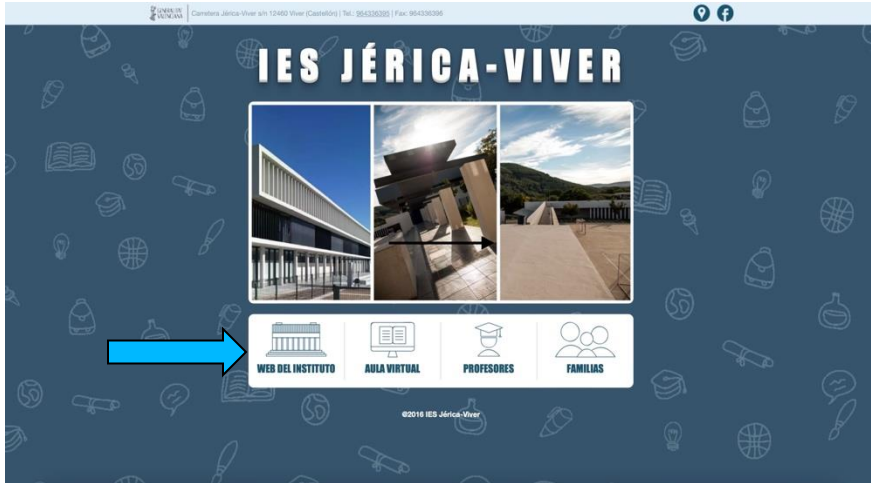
GENERALITAT VALENCIANA | Carretera Jérica-Viver s/n 12460 Viver (Castellón) | Tel.: 964336395 | Fax: 964336396

IES JÉRICA-VIVER

WEB DEL INSTITUTO
AULA VIRTUAL
PROFESORES
FAMILIAS

©2016 IES Jérica-Viver